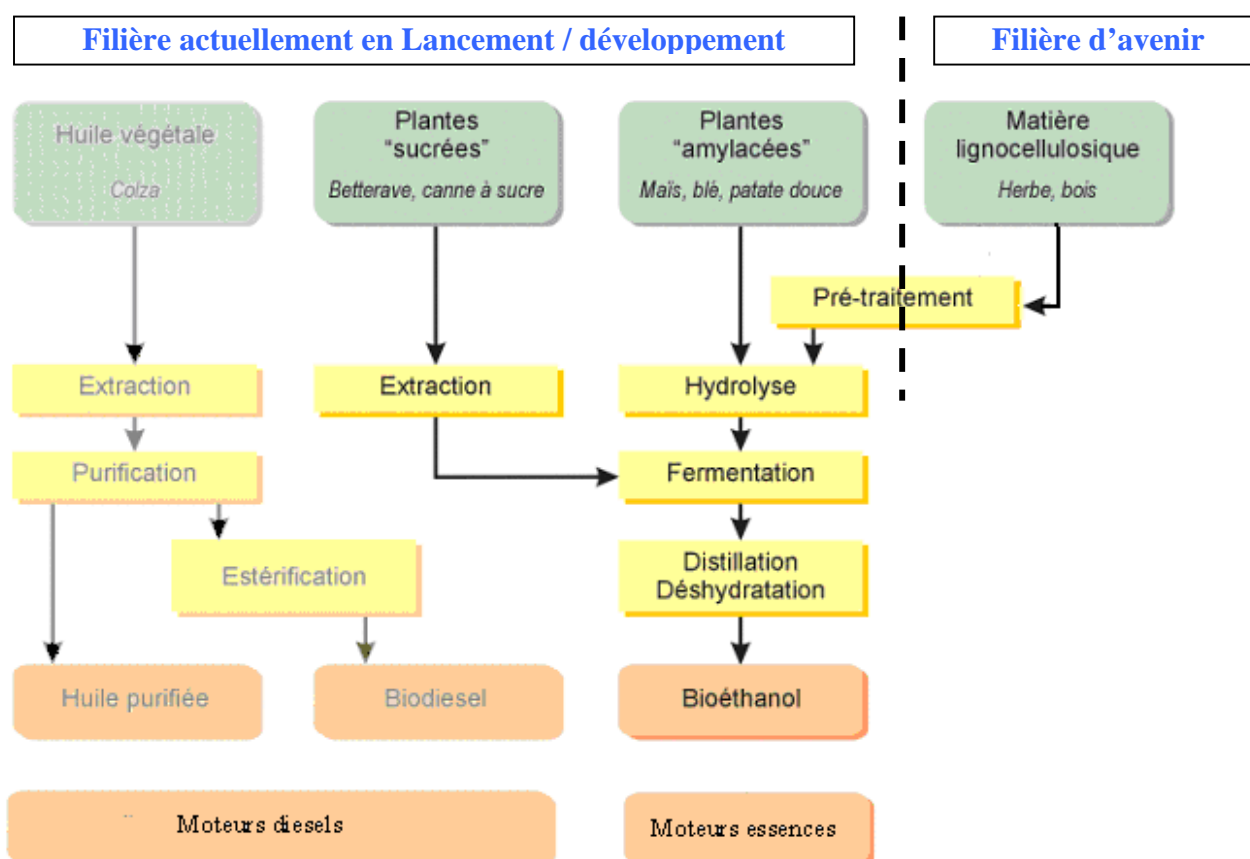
Filière actuellement en Lancement / développement

Filière d'avenir

Huile végétale
Colza

Plantes "sucrées"
Betterave, canne à sucre

Plantes "amylacées"
Maïs, blé, patate douce

Matière lignocellulosique
Herbe, bois

Pré-traitement

Extraction

Extraction

Hydrolyse

Purification

Fermentation

Estérification

Distillation
Déshydratation

Huile purifiée

Biodiesel

Bioéthanol

Moteurs diesels

Moteurs essences